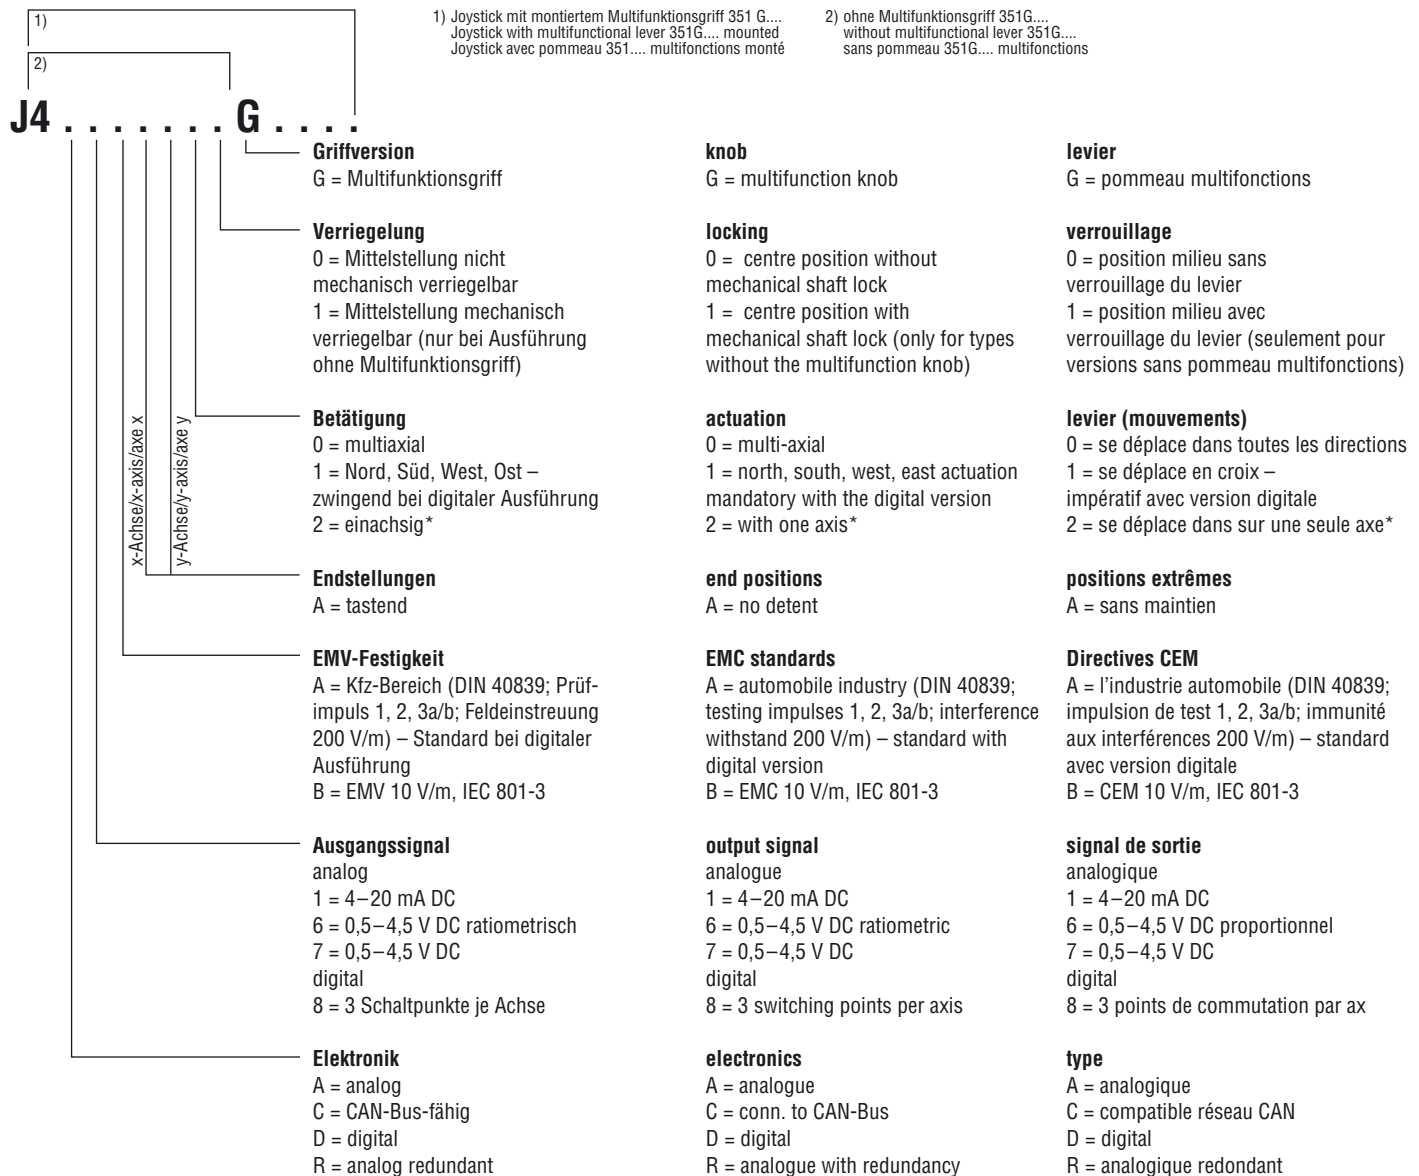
1)

2)

J4 . . . . . . . G . . . .

x-Achse/x-axis/axe x

y-Achse/y-axis/axe y

1) Joystick mit montiertem Multifunktionsgriff 351 G....
Joystick with multifunctional lever 351G.... mounted
Joystick avec pommeau 351.... multifonctions monté

2) ohne Multifunktionsgriff 351G....
without multifunctional lever 351G....
sans pommeau 351G.... multifonctions

**Griffversion**
G = Multifunktionsgriff

**Verriegelung**
0 = Mittelstellung nicht mechanisch verriegelbar
1 = Mittelstellung mechanisch verriegelbar (nur bei Ausführung ohne Multifunktionsgriff)

**Betätigung**
0 = multiaxial
1 = Nord, Süd, West, Ost – zwingend bei digitaler Ausführung
2 = einachsig*

**Endstellungen**
A = tastend

**EMV-Festigkeit**
A = Kfz-Bereich (DIN 40839; Prüfimpuls 1, 2, 3a/b; Feldeinstreuung 200 V/m) – Standard bei digitaler Ausführung
B = EMV 10 V/m, IEC 801-3

**Ausgangssignal**
analog
1 = 4–20 mA DC
6 = 0,5–4,5 V DC ratiometrisch
7 = 0,5–4,5 V DC
digital
8 = 3 Schaltpunkte je Achse

**Elektronik**
A = analog
C = CAN-Bus-fähig
D = digital
R = analog redundant

**knob**
G = multifunction knob

**locking**
0 = centre position without mechanical shaft lock
1 = centre position with mechanical shaft lock (only for types without the multifunction knob)

**actuation**
0 = multi-axial
1 = north, south, west, east actuation mandatory with the digital version
2 = with one axis*

**end positions**
A = no detent

**EMC standards**
A = automobile industry (DIN 40839; testing impulses 1, 2, 3a/b; interference withstand 200 V/m) – standard with digital version
B = EMC 10 V/m, IEC 801-3

**output signal**
analogue
1 = 4–20 mA DC
6 = 0,5–4,5 V DC ratiometric
7 = 0,5–4,5 V DC
digital
8 = 3 switching points per axis

**electronics**
A = analogue
C = conn. to CAN-Bus
D = digital
R = analogue with redundancy

**levier**
G = pommeau multifonctions

**verrouillage**
0 = position milieu sans verrouillage du levier
1 = position milieu avec verrouillage du levier (seulement pour versions sans pommeau multifonctions)

**levier (mouvements)**
0 = se déplace dans toutes les directions
1 = se déplace en croix – impératif avec version digitale
2 = se déplace dans sur une seule axe*

**positions extrêmes**
A = sans maintien

**Directives CEM**
A = l'industrie automobile (DIN 40839; impulsion de test 1, 2, 3a/b; immunité aux interférences 200 V/m) – standard avec version digitale
B = CEM 10 V/m, IEC 801-3

**signal de sortie**
analogique
1 = 4–20 mA DC
6 = 0,5–4,5 V DC proportionnel
7 = 0,5–4,5 V DC
digital
8 = 3 points de commutation par ax

**type**
A = analogique
C = compatible réseau CAN
D = digital
R = analogique redondant